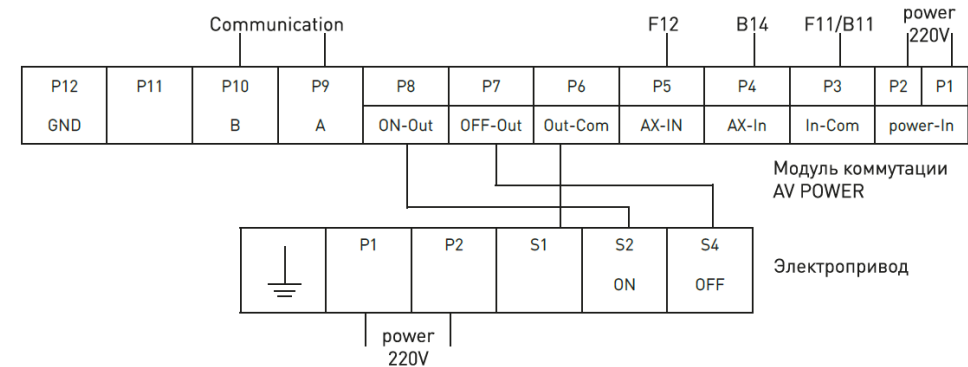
Communication

F12 B14 F11/B11 power 220V

| P12 | P11 | P10 | P9 | P8 | P7 | P6 | P5 | P4 | P3 | P2 | P1 |
|---|---|---|---|---|---|---|---|---|---|---|---|
| GND | | B | A | ON-Out | OFF-Out | Out-Com | AX-IN | AX-In | In-Com | power-In | |

Модуль коммутации AV POWER

| | P1 | P2 | S1 | S2 | S4 |
|---|---|---|---|---|---|
| | | | | ON | OFF |

Электропривод

power 220V